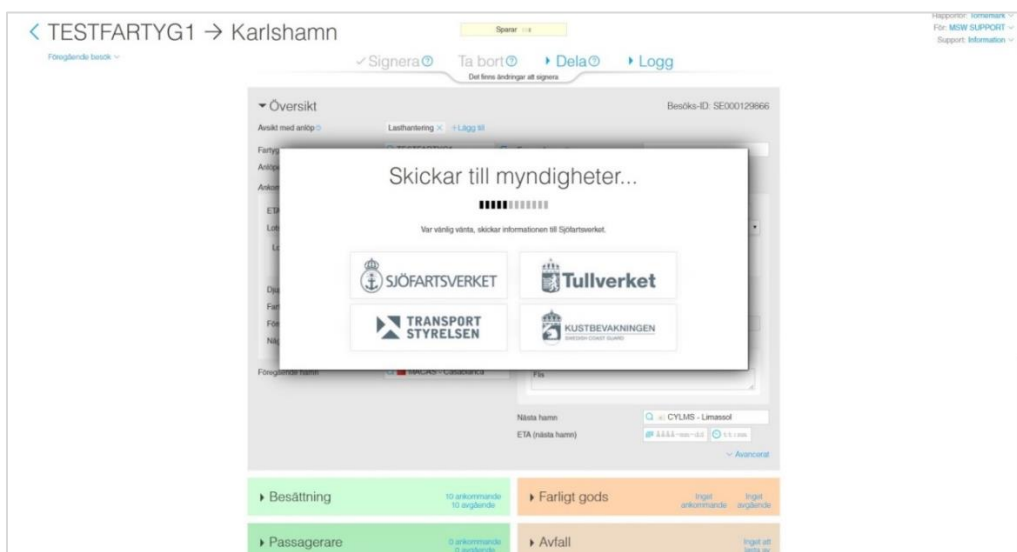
< TESTFARTYG1 → Karlshamn

Föregående besök ∨

Sparar

✓Signera ⓘ Ta bort ⓘ ▸ Dela ⓘ ▸ Logg

Det finns ändringar att signera

Rapportör: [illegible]
För: MSW SUPPORT ∨
Support: Information ∨

▾ Översikt

Besöks-ID: SE000129866

Avsikt med anlöp

Lasthantering × + Lägg till

Skickar till myndigheter...

Var vänlig vänta, skickar informationen till Sjöfartsverket.

SJÖFARTSVERKET

Tullverket

TRANSPORT STYRELSEN

KUSTBEVAKNINGEN
SWEDISH COAST GUARD

Föregående hamn

MACAS - Casablanca

Nästa hamn

CYLMS - Limassol

ETA (nästa hamn)

∨ Avancerat

▸ Besättning

10 ankommande
10 avgående

▸ Farligt gods

Inget ankommande
Inget avgående

▸ Passagerare

0 ankommande

▸ Avfall